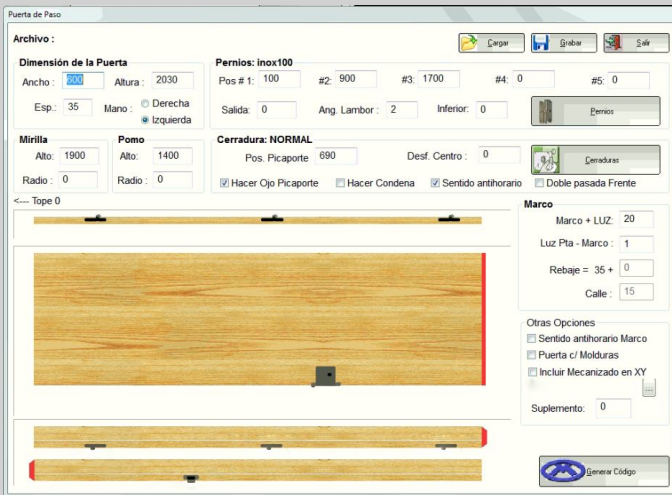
Puerta de Paso

Archivo :

Cargar
Grabar
Salir

Dimensión de la Puerta
Ancho : 800
Altura : 2030
Esp.: 35
Mano :
Derecha
Izquierda

Pernios: inox100
Pos # 1: 100
#2: 900
#3: 1700
#4: 0
#5: 0
Salida: 0
Ang. Lambor : 2
Inferior: 0
Pernios

Mirilla
Alto: 1900
Radio : 0

Pomo
Alto: 1400
Radio : 0

Cerradura: NORMAL
Pos. Picaporte 690
Desf. Centro : 0
Cerraduras
Hacer Ojo Picaporte
Hacer Condena
Sentido antihorario
Doble pasada Frente

<--- Tope 0

Marco
Marco + LUZ: 20
Luz Pta - Marco : 1
Rebaje = 35 + 0
Calle : 15

Otras Opciones
Sentido antihorario Marco
Puerta c/ Molduras
Incluir Mecanizado en XY
...
Suplemento: 0

Generar Código